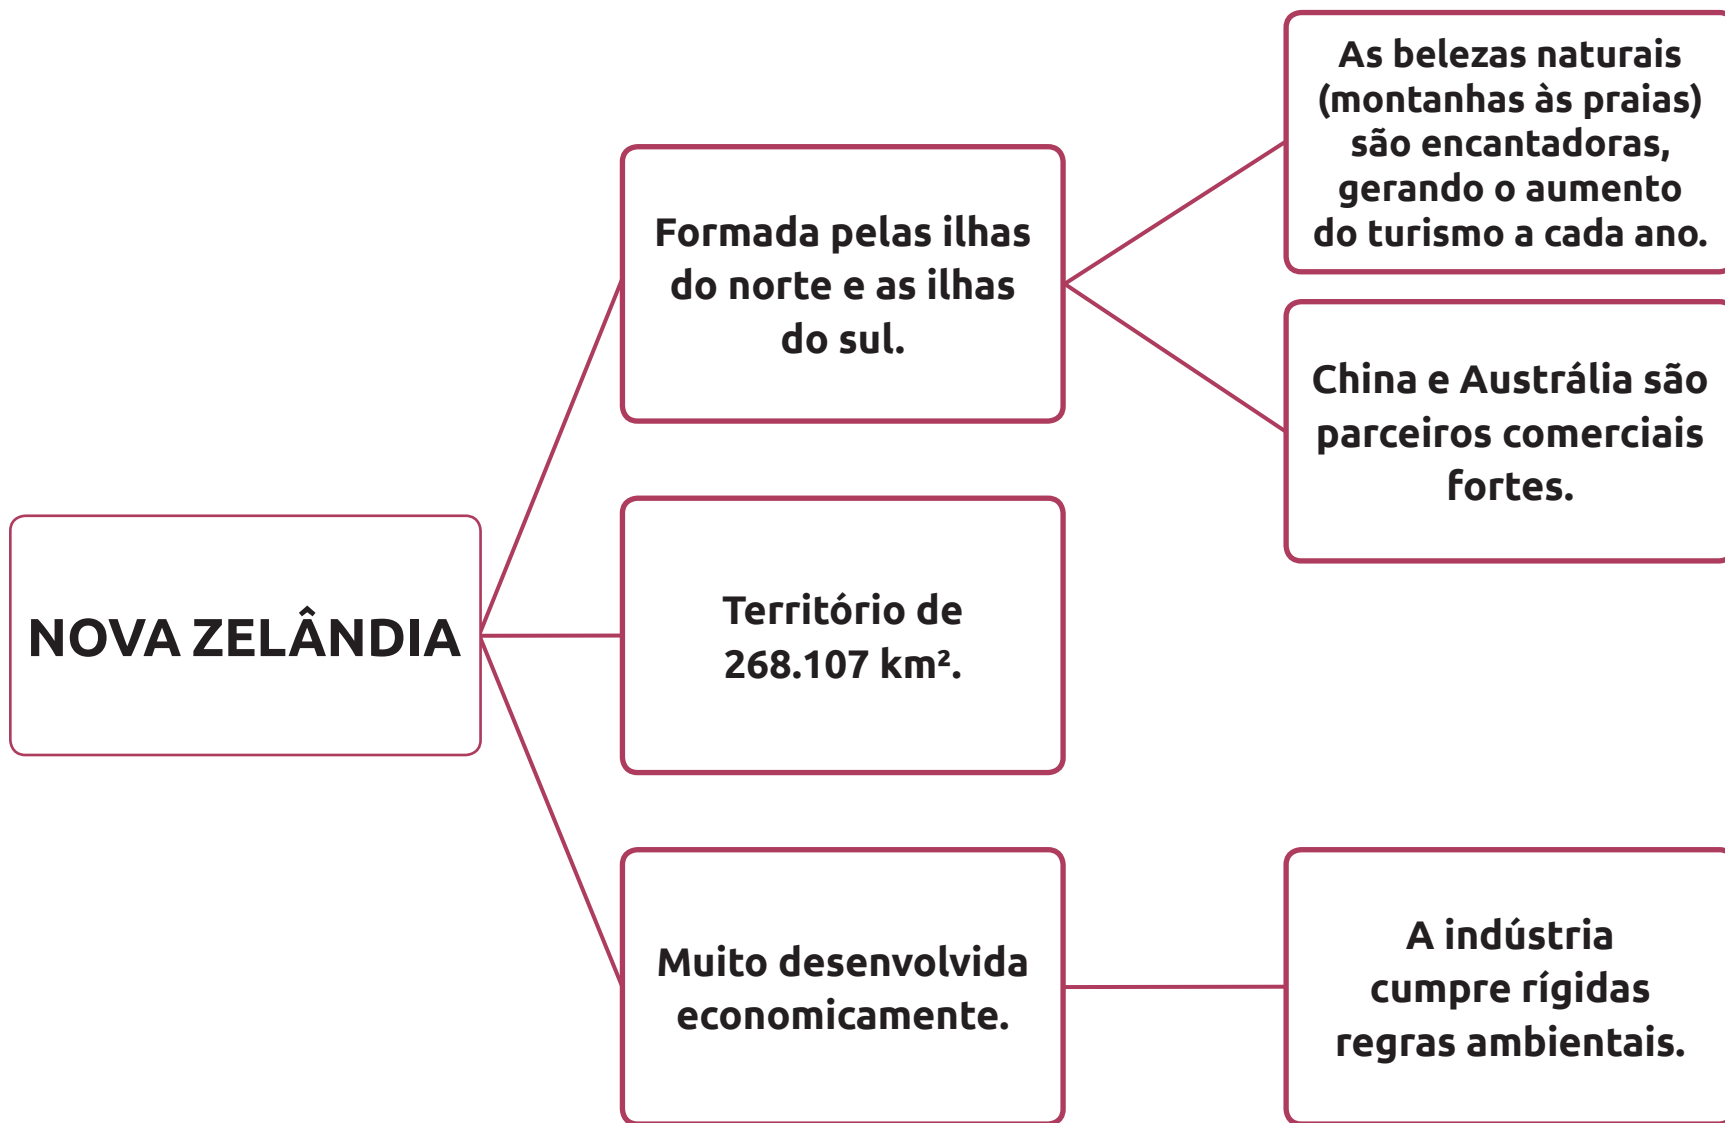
NOVA ZELÂNDIA

Formada pelas ilhas do norte e as ilhas do sul.

As belezas naturais (montanhas às praias) são encantadoras, gerando o aumento do turismo a cada ano.

China e Austrália são parceiros comerciais fortes.

Território de 268.107 km².

Muito desenvolvida economicamente.

A indústria cumpre rígidas regras ambientais.